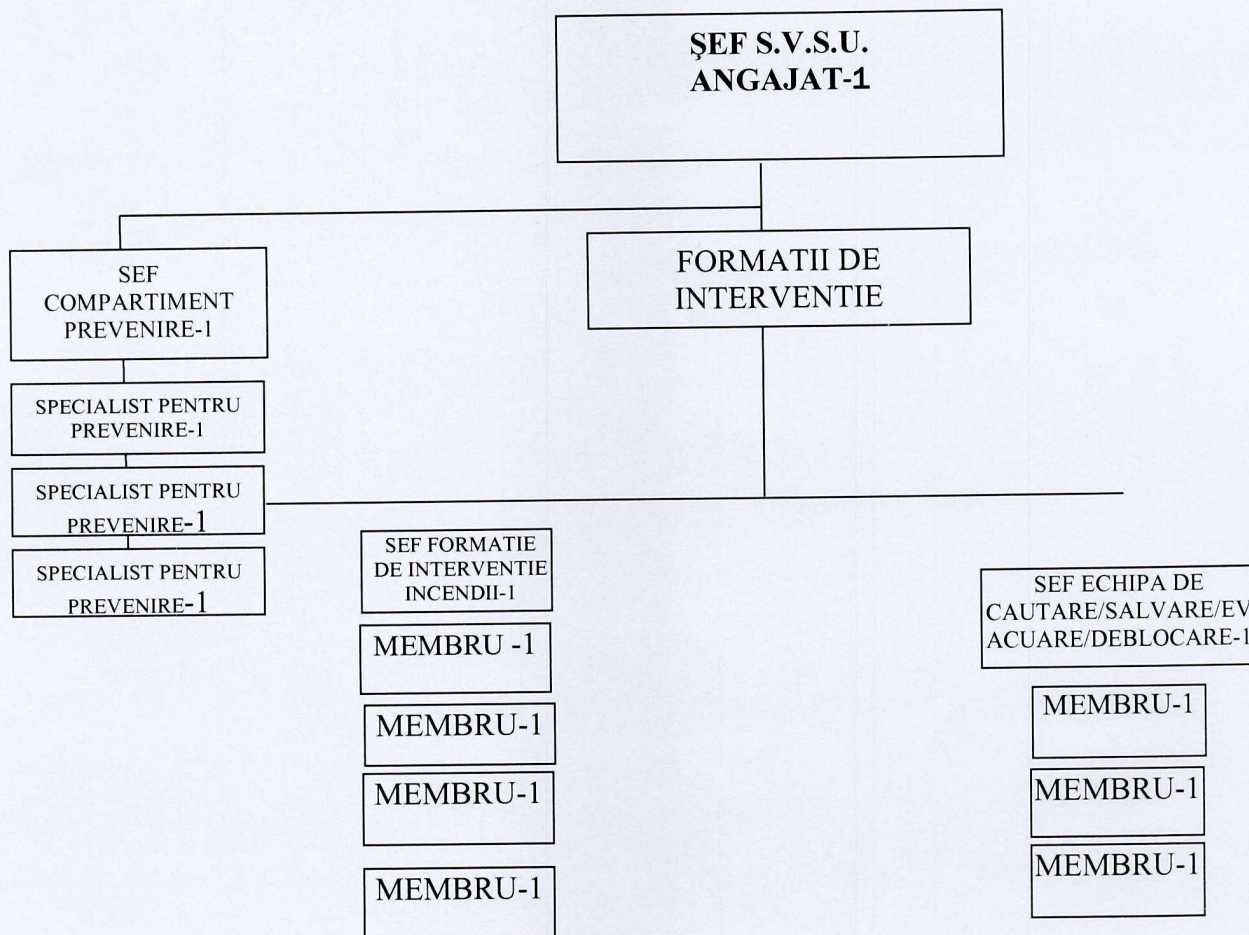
ŞEF S.V.S.U.
ANGAJAT-1

SEF COMPARTIMENT PREVENIRE-1

FORMATII DE INTERVENTIE

SPECIALIST PENTRU PREVENIRE-1

SPECIALIST PENTRU PREVENIRE-1

SPECIALIST PENTRU PREVENIRE-1

SEF FORMATIE DE INTERVENTIE INCENDII-1

MEMBRU -1

MEMBRU-1

MEMBRU-1

MEMBRU-1

SEF ECHIPA DE CAUTARE/SALVARE/EVACUARE/DEBLOCARE-1

MEMBRU-1

MEMBRU-1

MEMBRU-1